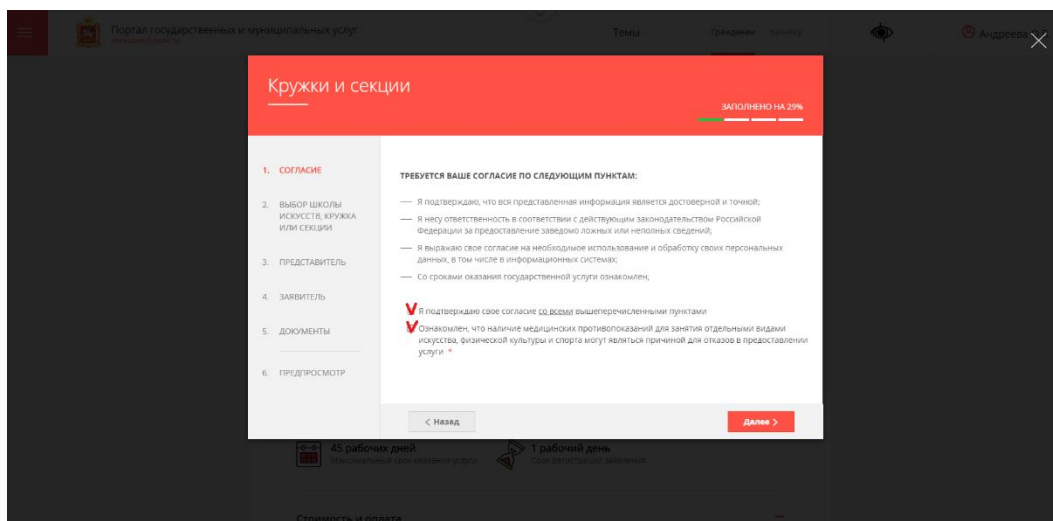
Портал государственных и муниципальных услуг

Темы

Гражданам

Андреев

Кружки и секции

ЗАПОЛНЕНО НА 29%

1. СОГЛАСИЕ

2. ВЫБОР ШКОЛЫ ИСКУССТВ, КРУЖКА ИЛИ СЕКЦИИ

3. ПРЕДСТАВИТЕЛЬ

4. ЗАЯВИТЕЛЬ

5. ДОКУМЕНТЫ

6. ПРЕДПРОСМОТР

ТРЕБУЕТСЯ ВАШЕ СОГЛАСИЕ ПО СЛЕДУЮЩИМ ПУНКТАМ:

— Я подтверждаю, что вся представленная информация является достоверной и точной;

— Я несу ответственность в соответствии с действующим законодательством Российской Федерации за предоставление заведомо ложных или неполных сведений;

— Я выражаю свое согласие на необходимое использование и обработку своих персональных данных, в том числе в информационных системах;

— Со сроками оказания государственной услуги ознакомлен;

V Я подтверждаю свое согласие со всеми вышеперечисленными пунктами

V Ознакомлен, что наличие медицинских противопоказаний для занятия отдельными видами искусства, физической культуры и спорта могут являться причиной для отказов в предоставлении услуги *

< Назад

Далее >

45 рабочих дней
Максимальный срок оказания услуги

1 рабочий день
Срок регистрации заявления

Стоимость и оплата